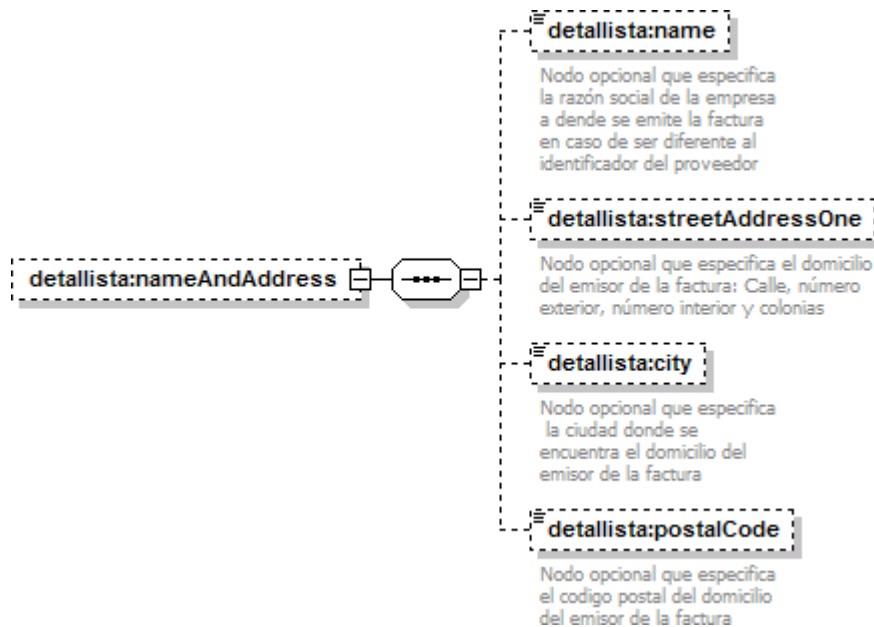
detallista:nameAndAddress

detallista:name

Nodo opcional que especifica la razón social de la empresa a dende se emite la factura en caso de ser diferente al identificador del proveedor

detallista:streetAddressOne

Nodo opcional que especifica el domicilio del emisor de la factura: Calle, número exterior, número interior y colonias

detallista:city

Nodo opcional que especifica la ciudad donde se encuentra el domicilio del emisor de la factura

detallista:postalCode

Nodo opcional que especifica el codigo postal del domicilio del emisor de la factura